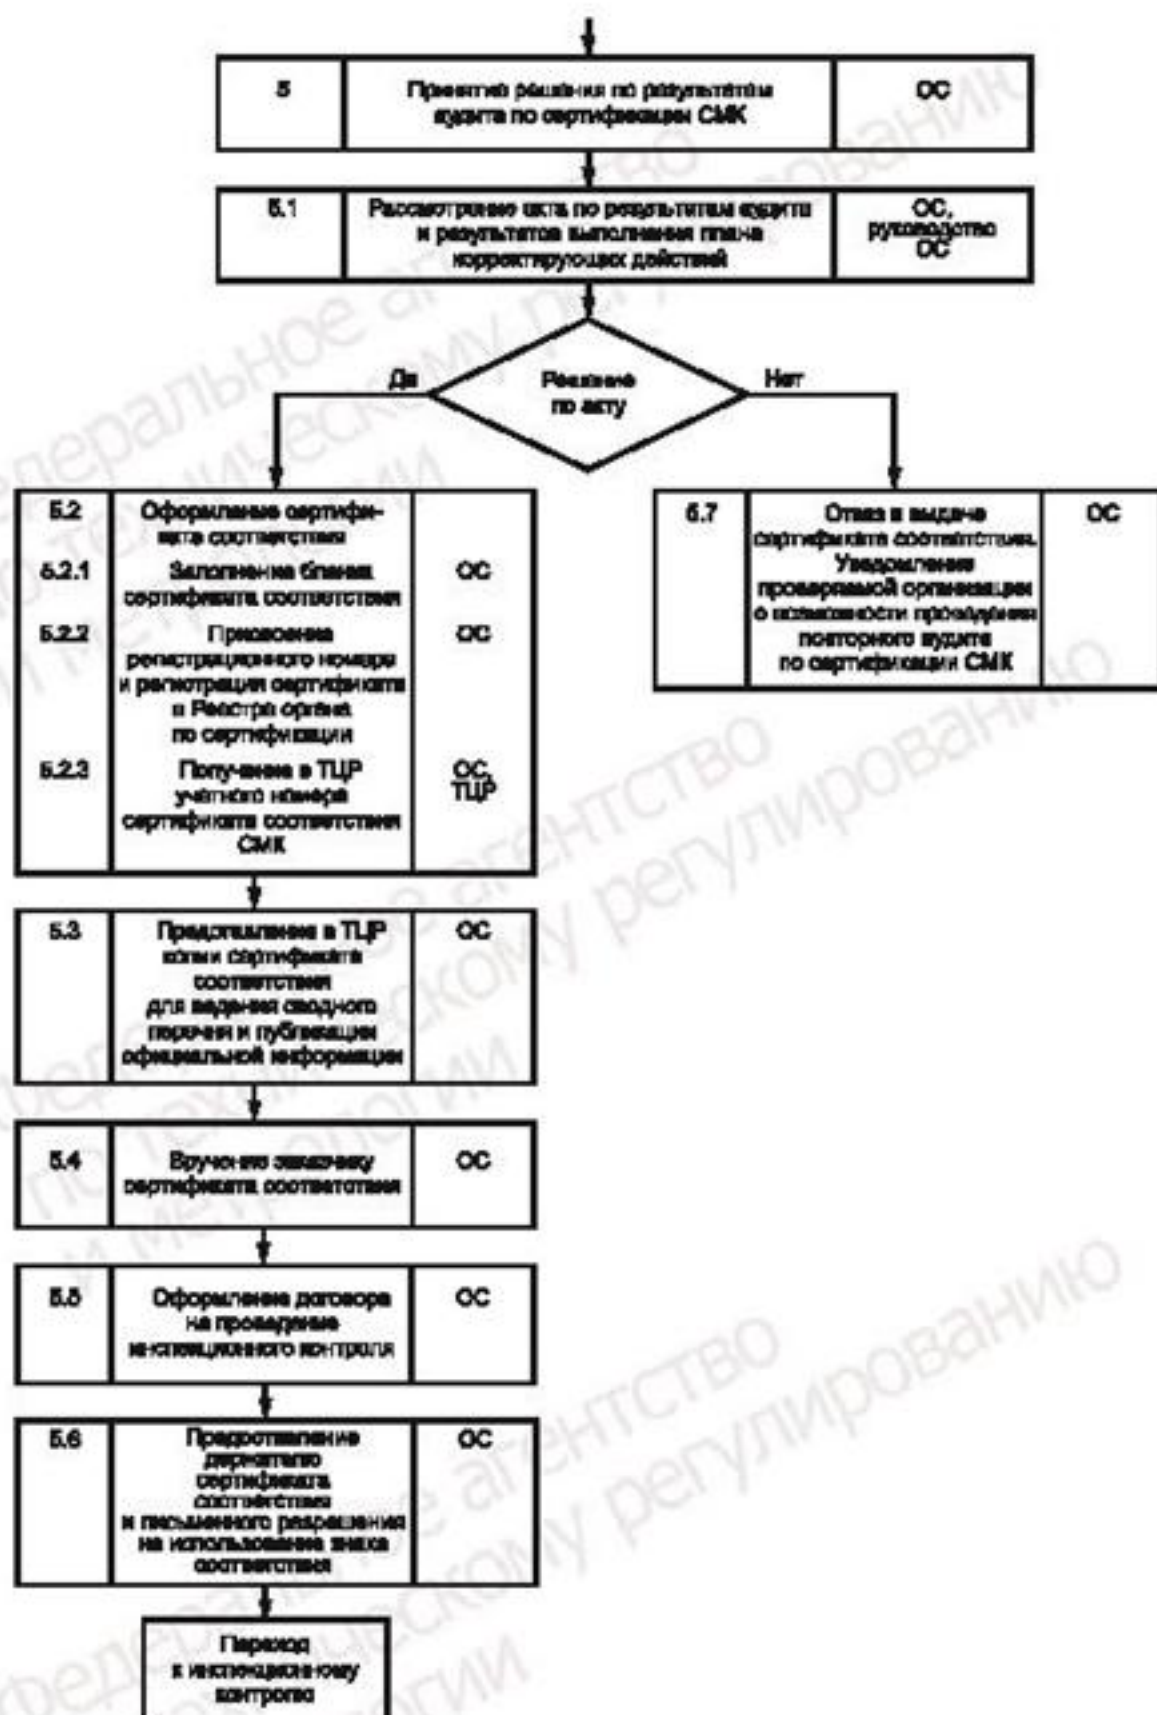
5

Принятие решения по результатам аудита по сертификации СМК

ОС

5.1

Рассмотрение акта по результатам аудита и результатов выполнения плана корректирующих действий

ОС, руководство ОС

Решение по акту

Да

Нет

5.2

Оформление сертификата соответствия

5.2.1

Заполнение бланка сертификата соответствия

ОС

5.2.2

Присвоение регистрационного номера и регистрация сертификата в Реестре органа по сертификации

ОС

5.2.3

Получение в ТЦР учетного номера сертификата соответствия СМК

ОС, ТЦР

5.7

Отказ в выдаче сертификата соответствия. Уведомление проверяемой организации о возможности проведения повторного аудита по сертификации СМК

ОС

5.3

Представление в ТЦР копии сертификата соответствия для ведения сводного перечня и публикации официальной информации

ОС

5.4

Вручение заказчику сертификата соответствия

ОС

5.5

Оформление договора на проведение инспекционного контроля

ОС

5.6

Предоставление держателю сертификата соответствия и письменного разрешения на использование знака соответствия

ОС

Переход к инспекционному контролю

Федеральное агентство по техническому регулированию и метрологии